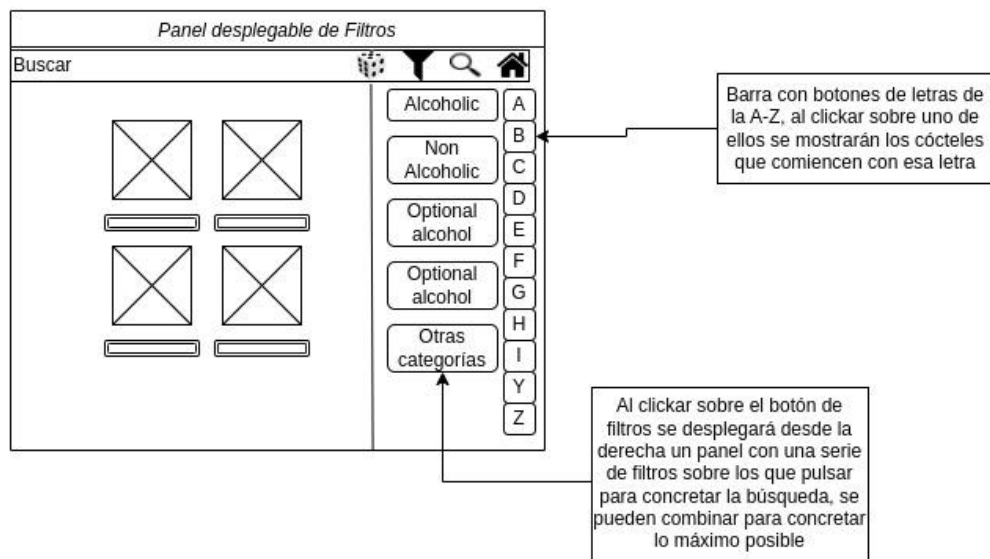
Panel desplegable de Filtros

Buscar

Alcoholic

Non Alcoholic

Optional alcohol

Optional alcohol

Otras categorías

A
B
C
D
E
F
G
H
I
Y
Z

Barra con botones de letras de la A-Z, al clickar sobre uno de ellos se mostrarán los cócteles que comiencen con esa letra

Al clickar sobre el botón de filtros se desplegará desde la derecha un panel con una serie de filtros sobre los que pulsar para concretar la búsqueda, se pueden combinar para concretar lo máximo posible